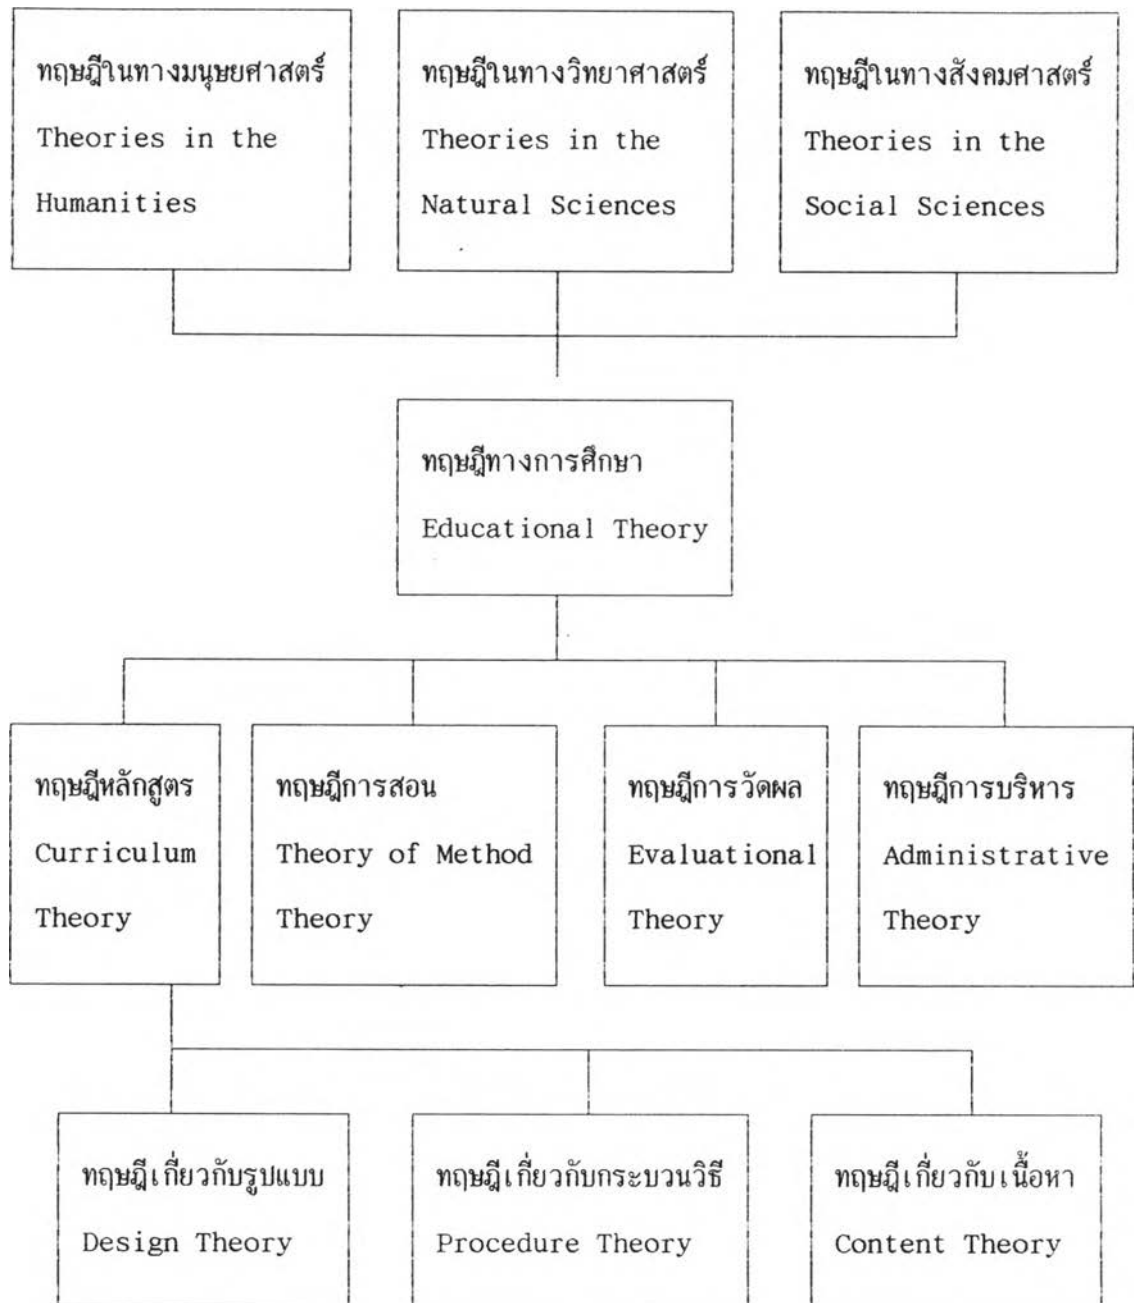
ทฤษฎีในทางมนุษยศาสตร์
Theories in the Humanities

ทฤษฎีในทางวิทยาศาสตร์
Theories in the Natural Sciences

ทฤษฎีในทางสังคมศาสตร์
Theories in the Social Sciences

ทฤษฎีทางการศึกษา
Educational Theory

ทฤษฎีหลักสูตร
Curriculum Theory

ทฤษฎีการสอน
Theory of Method Theory

ทฤษฎีการวัดผล
Evaluational Theory

ทฤษฎีการบริหาร
Administrative Theory

ทฤษฎีเกี่ยวกับรูปแบบ
Design Theory

ทฤษฎีเกี่ยวกับกระบวนวิธี
Procedure Theory

ทฤษฎีเกี่ยวกับเนื้อหา
Content Theory